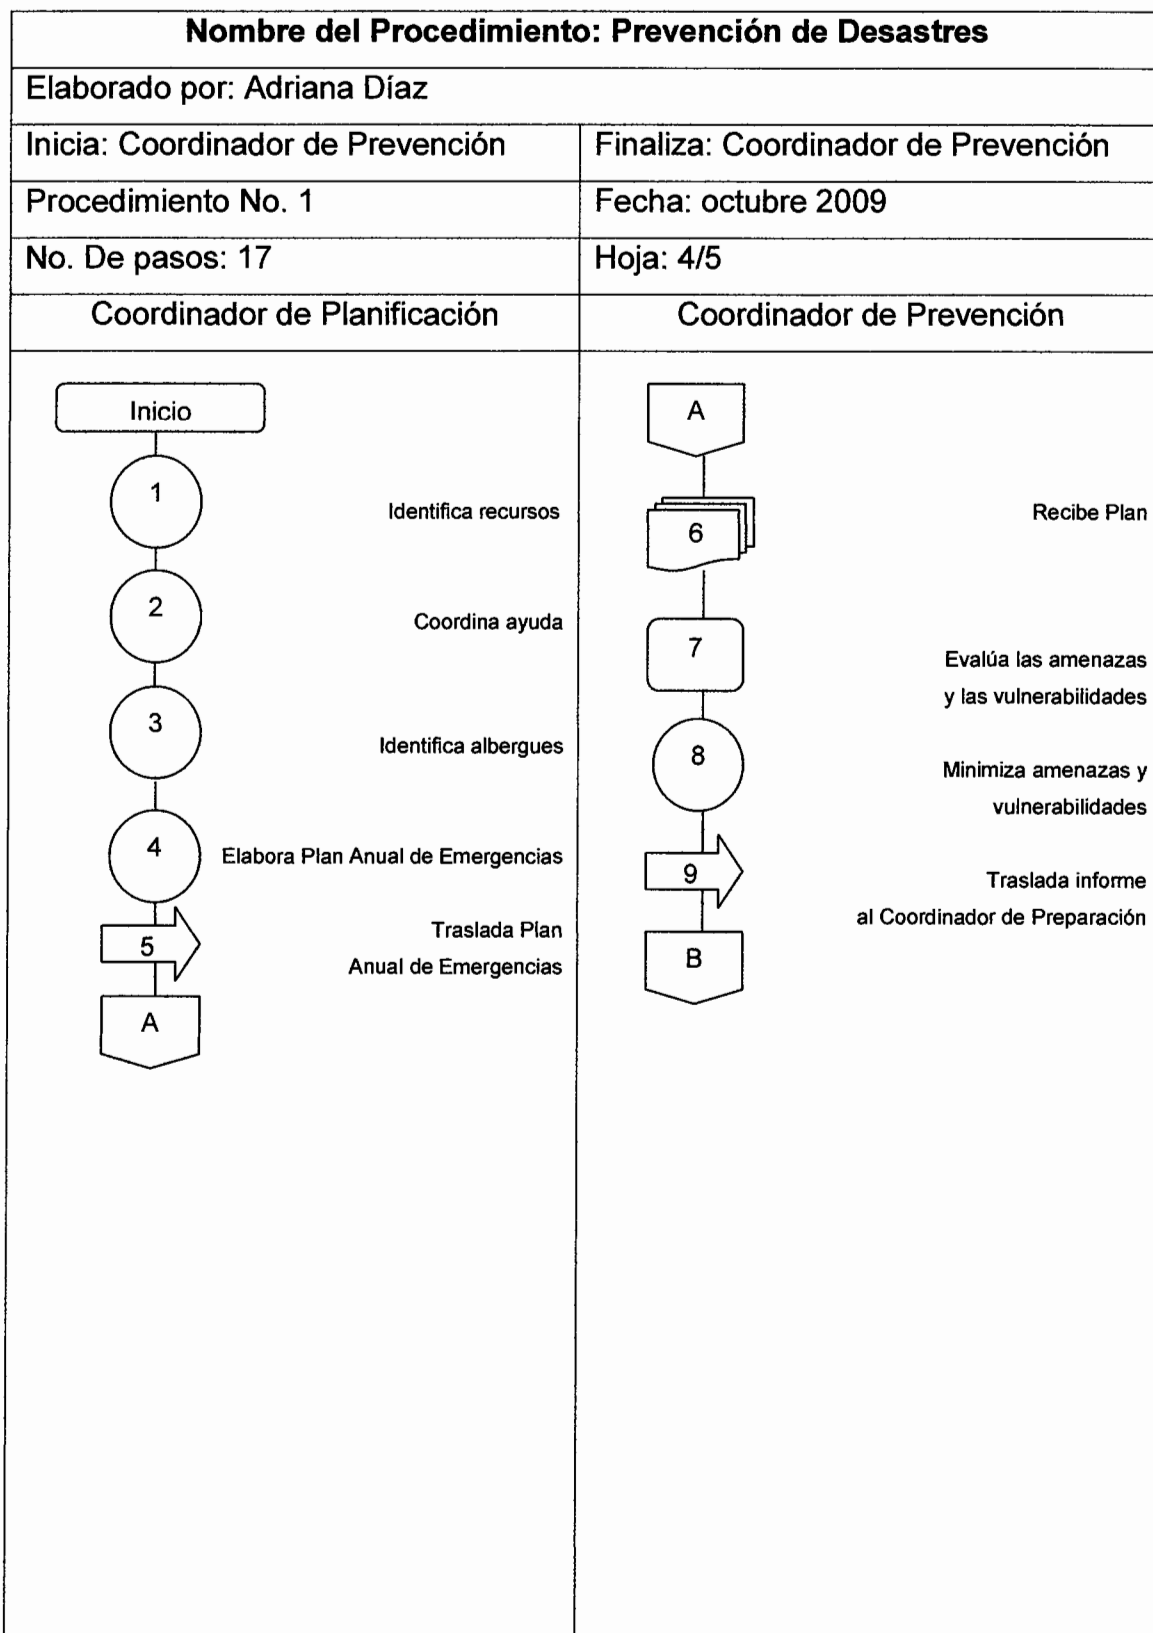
| Nombre del Procedimiento: Prevención de Desastres | |
|---|---|
| Elaborado por: Adriana Díaz | |
| Inicia: Coordinador de Prevención | Finaliza: Coordinador de Prevención |
| Procedimiento No. 1 | Fecha: octubre 2009 |
| No. De pasos: 17 | Hoja: 4/5 |
| Coordinador de Planificación | Coordinador de Prevención |

Inicio

1 Identifica recursos

2 Coordina ayuda

3 Identifica albergues

4 Elabora Plan Anual de Emergencias

5 Traslada Plan Anual de Emergencias

A

A

6 Recibe Plan

7 Evalúa las amenazas y las vulnerabilidades

8 Minimiza amenazas y vulnerabilidades

9 Traslada informe al Coordinador de Preparación

B